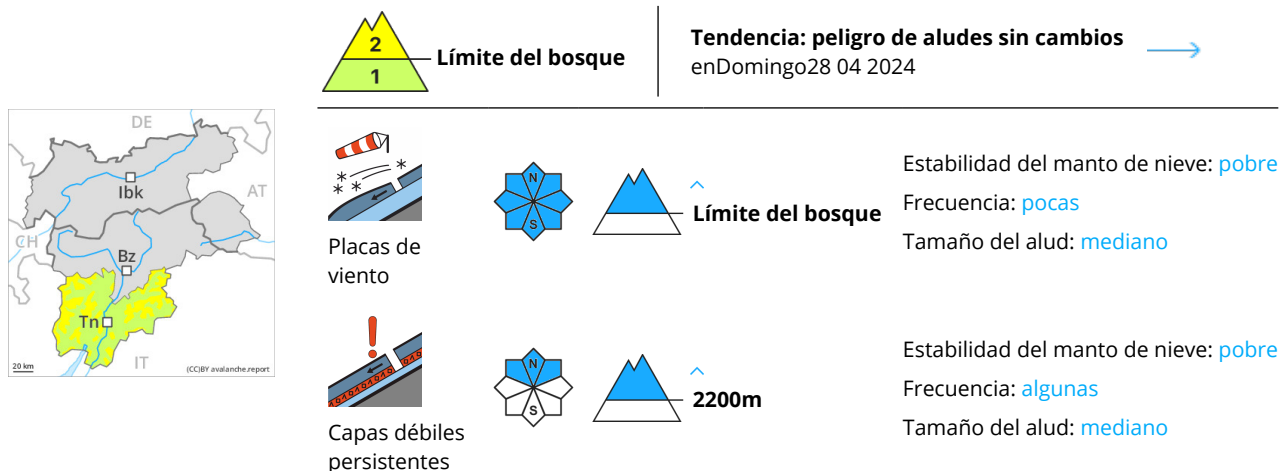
2
1
Límite del bosque

Tendencia: peligro de aludes sin cambios
enDomingo28 04 2024

DE
AT
CH
Ibk
Bz
Tn
IT
20 km
(CC)BY avalanche.report

Placas de viento

N
S

Límite del bosque

Estabilidad del manto de nieve: pobre
Frecuencia: pocas
Tamaño del alud: mediano

Capas débiles persistentes

N
S

2200m

Estabilidad del manto de nieve: pobre
Frecuencia: algunas
Tamaño del alud: mediano